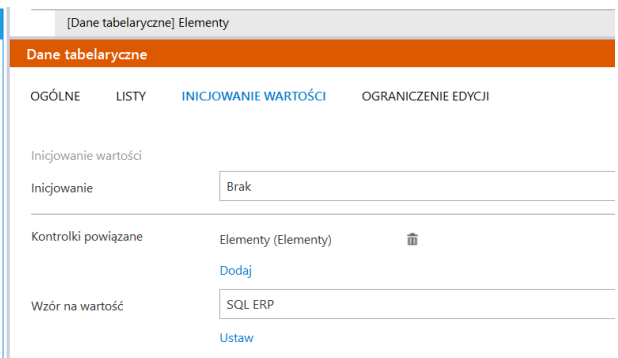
[Dane tabelaryczne] Elementy

Dane tabelaryczne

OGÓLNE LISTY INICJOWANIE WARTOŚCI OGRANICZENIE EDYCJI

Inicjowanie wartości

Inicjowanie
Brak

Kontrolki powiązane
Elementy (Elementy)
Dodaj

Wzór na wartość
SQL ERP
Ustaw